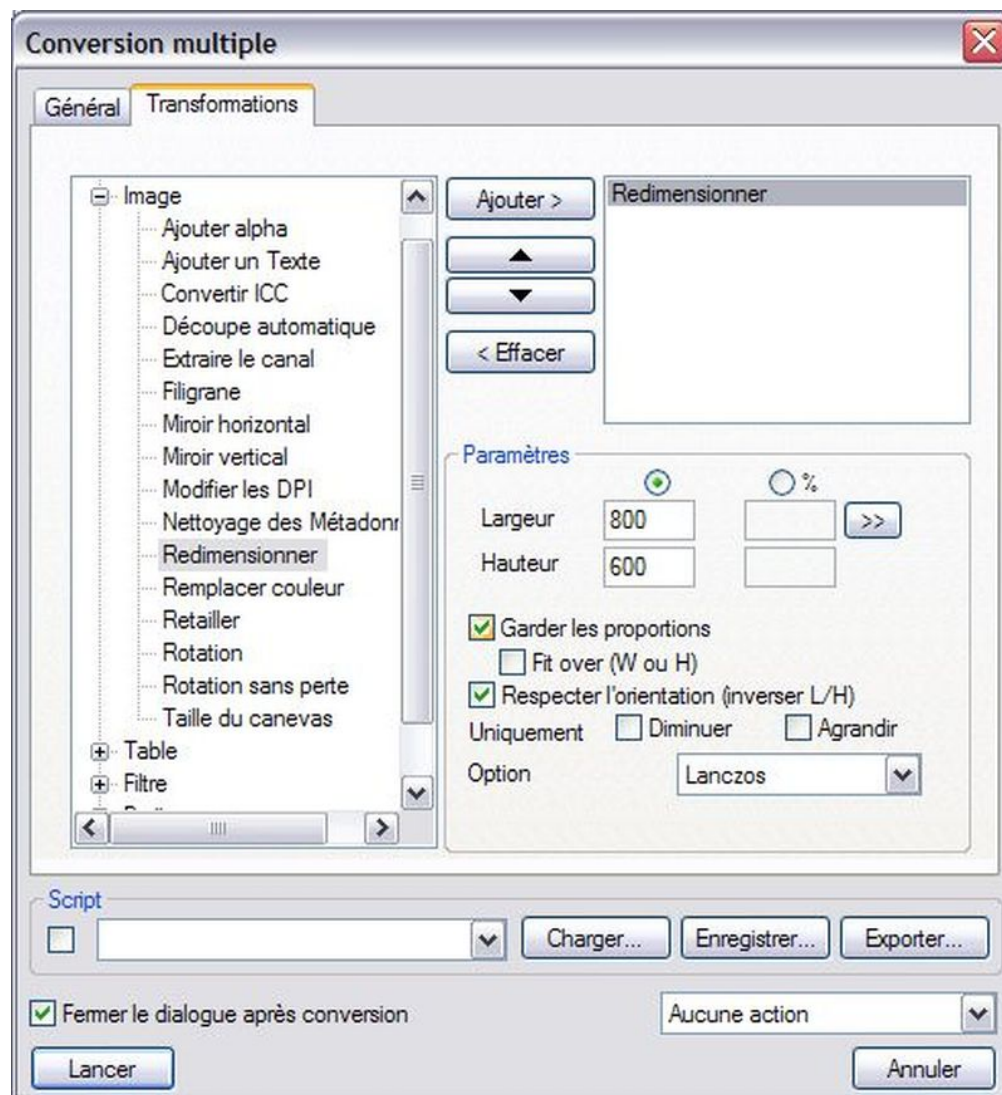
Conversion multiple

Général Transformations

Image
Ajouter alpha
Ajouter un Texte
Convertir ICC
Découpe automatique
Extraire le canal
Filigrane
Miroir horizontal
Miroir vertical
Modifier les DPI
Nettoyage des Métadonr
Redimensionner
Remplacer couleur
Retailler
Rotation
Rotation sans perte
Taille du canevas
Table
Filtre
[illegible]

Ajouter >

< Effacer

Redimensionner

Paramètres
%
Largeur 800 >>
Hauteur 600
Garder les proportions
Fit over (W ou H)
Respecter l'orientation (inverser L/H)
Uniquement Diminuer Agrandir
Option Lanczos

Script
Charger... Enregistrer... Exporter...

Fermer le dialogue après conversion
Aucune action
Lancer
Annuler